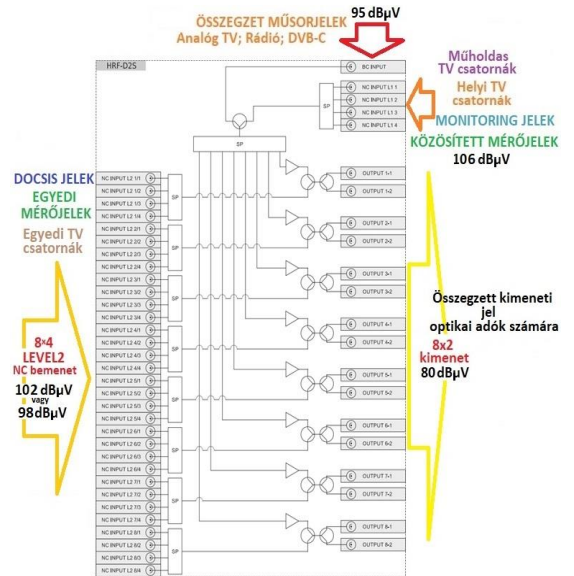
95 dBµV
ÖSSZEGZET MŰSORJELEK
Analóg TV; Rádió; DVB-C

HRF-D2S

BC INPUT

Műholdas TV csatornák
Helyi TV csatornák
MONITORING JELEK
KÖZÖSÍTETT MÉRŐJELEK
106 dBµV

NC INPUT L1 1
NC INPUT L1 2
NC INPUT L1 3
NC INPUT L1 4

SP
SP

DOCSIS JELEK
EGYEDI MÉRŐJELEK
Egyedi TV csatornák

NC INPUT L2 1/1
NC INPUT L2 1/2
NC INPUT L2 1/3
NC INPUT L2 1/4
NC INPUT L2 2/1
NC INPUT L2 2/2
NC INPUT L2 2/3
NC INPUT L2 2/4
NC INPUT L2 3/1
NC INPUT L2 3/2
NC INPUT L2 3/3
NC INPUT L2 3/4
NC INPUT L2 4/1
NC INPUT L2 4/2
NC INPUT L2 4/3
NC INPUT L2 4/4
NC INPUT L2 5/1
NC INPUT L2 5/2
NC INPUT L2 5/3
NC INPUT L2 5/4
NC INPUT L2 6/1
NC INPUT L2 6/2
NC INPUT L2 6/3
NC INPUT L2 6/4
NC INPUT L2 7/1
NC INPUT L2 7/2
NC INPUT L2 7/3
NC INPUT L2 7/4
NC INPUT L2 8/1
NC INPUT L2 8/2
NC INPUT L2 8/3
NC INPUT L2 8/4

SP
SP
SP
SP
SP
SP
SP
SP

8×4
LEVEL2
NC bemenet
102 dBµV
vagy
98dBµV

OUTPUT 1-1
OUTPUT 1-2
OUTPUT 2-1
OUTPUT 2-2
OUTPUT 3-1
OUTPUT 3-2
OUTPUT 4-1
OUTPUT 4-2
OUTPUT 5-1
OUTPUT 5-2
OUTPUT 6-1
OUTPUT 6-2
OUTPUT 7-1
OUTPUT 7-2
OUTPUT 8-1
OUTPUT 8-2

Összegzett kimeneti jel optikai adók számára
8x2
kimenet
80dBµV